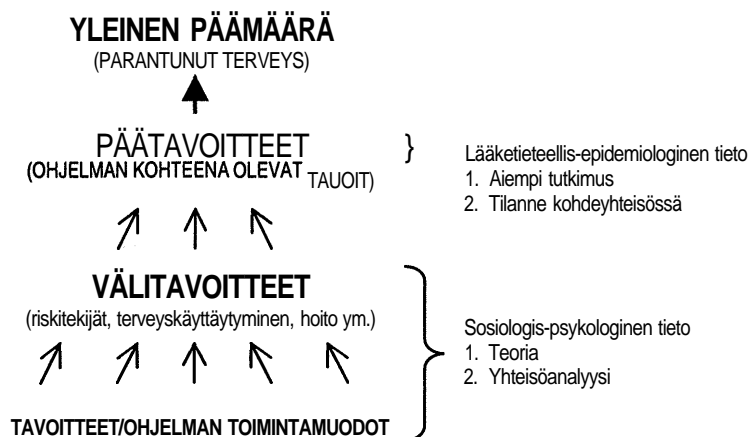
YLEINEN PÄÄMÄÄRÄ
(PARANTUNUT TERVEYS)

PÄÄTAVOITTEET
(OHJELMAN KOHTEENA OLEVAT TAUOIT)

}

Lääketieteellis-epidemiologinen tieto
1. Aiempi tutkimus
2. Tilanne kohdeyhteisössä

VÄLITAVOITTEET
(riskitekijät, terveyskäyttäytyminen, hoito ym.)

Sosiologis-psykologinen tieto
1. Teoria
2. Yhteisöanalyysi

TAVOITTEET/OHJELMAN TOIMINTAMUODOT